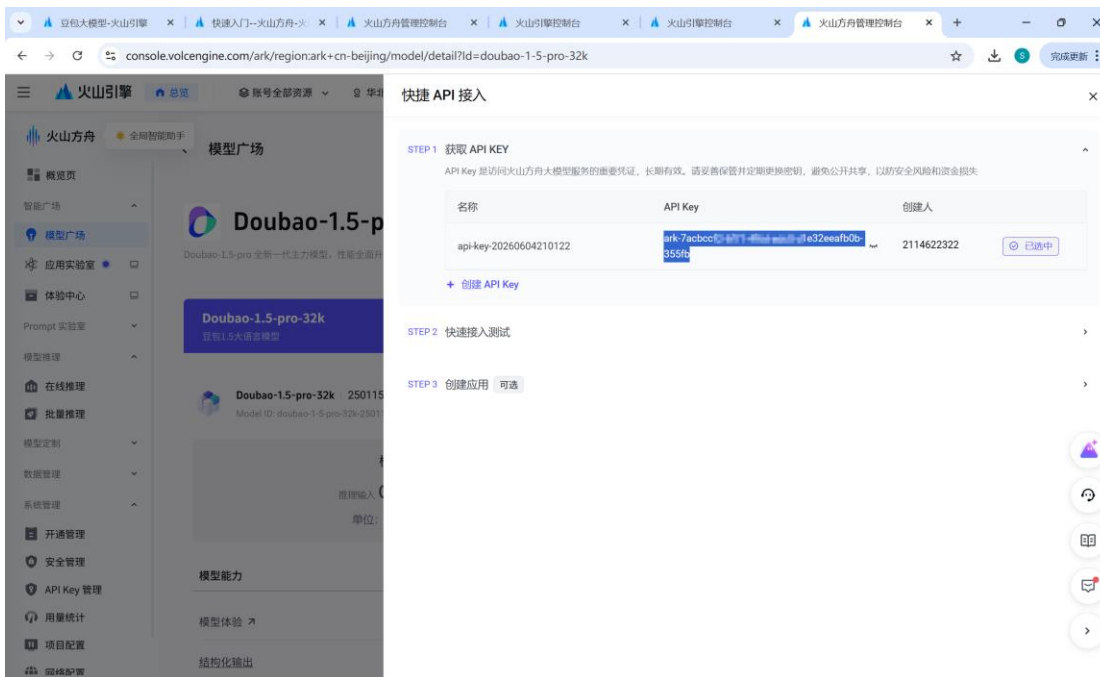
豆包大模型-火山引擎 × 快速入门--火山方舟-火 × 火山方舟管理控制台 × 火山引擎控制台 × 火山引擎控制台 × 火山方舟管理控制台 × +

console.volcengine.com/ark/region:ark+cn-beijing/model/detail?Id=doubao-1-5-pro-32k

完成更新

火山引擎 总览 账号全部资源 华北

火山方舟 全局智能助手

概览页

智能广场

模型广场

应用实验室

体验中心

Prompt 实验室

模型推理

在线推理

批量推理

模型定制

数据管理

系统管理

开通管理

安全管理

API Key 管理

用量统计

项目配置

网络配置

模型广场

Doubao-1.5-p

Doubao-1.5-pro 全新一代主力模型，性能全面升

Doubao-1.5-pro-32k

豆包1.5大语言模型

Doubao-1.5-pro-32k 250115

Model ID: doubao-1-5-pro-32k-2501

推理输入

单位:

模型能力

模型体验 ↗

结构化输出

快捷 API 接入

STEP 1 获取 API KEY

API Key 是访问火山方舟大模型服务的重要凭证，长期有效。请妥善保管并定期更换密钥，避免公开共享，以防安全风险和资金损失

| 名称 | API Key | 创建人 | |
|---|---|---|---|
| api-key-20260604210122 | ark-7acbcc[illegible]e32eeafb0b-355fb | 2114622322 | 已选中 |

+ 创建 API Key

STEP 2 快速接入测试

STEP 3 创建应用 可选